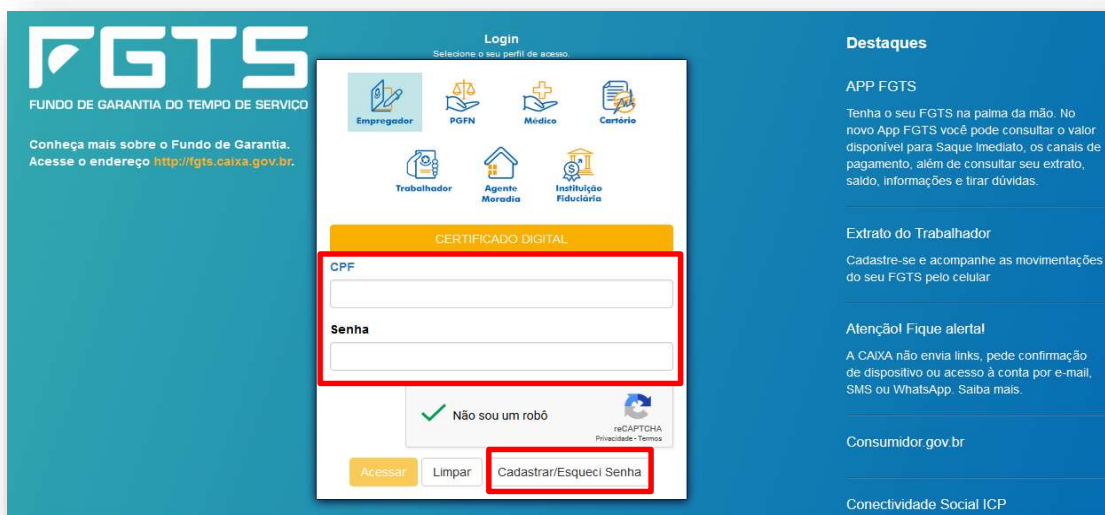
FGTS
FUNDO DE GARANTIA DO TEMPO DE SERVIÇO

Conheça mais sobre o Fundo de Garantia.
Acesse o endereço http://fgts.caixa.gov.br.

Login
Selecione o seu perfil de acesso.

Empregador
PGFN
Médico
Cartório
Trabalhador
Agente Moradia
Instituição Fiduciária

CERTIFICADO DIGITAL

CPF

Senha

Não sou um robô
reCAPTCHA
Privacidade - Termos

Acessar
Limpar
Cadastrar/Esqueci Senha

Destaques

APP FGTS
Tenha o seu FGTS na palma da mão. No novo App FGTS você pode consultar o valor disponível para Saque Imediato, os canais de pagamento, além de consultar seu extrato, saldo, informações e tirar dúvidas.

Extrato do Trabalhador
Cadastre-se e acompanhe as movimentações do seu FGTS pelo celular

Atenção! Fique alerta!
A CAIXA não envia links, pede confirmação de dispositivo ou acesso à conta por e-mail, SMS ou WhatsApp. Saiba mais.

Consumidor.gov.br

Conectividade Social ICP